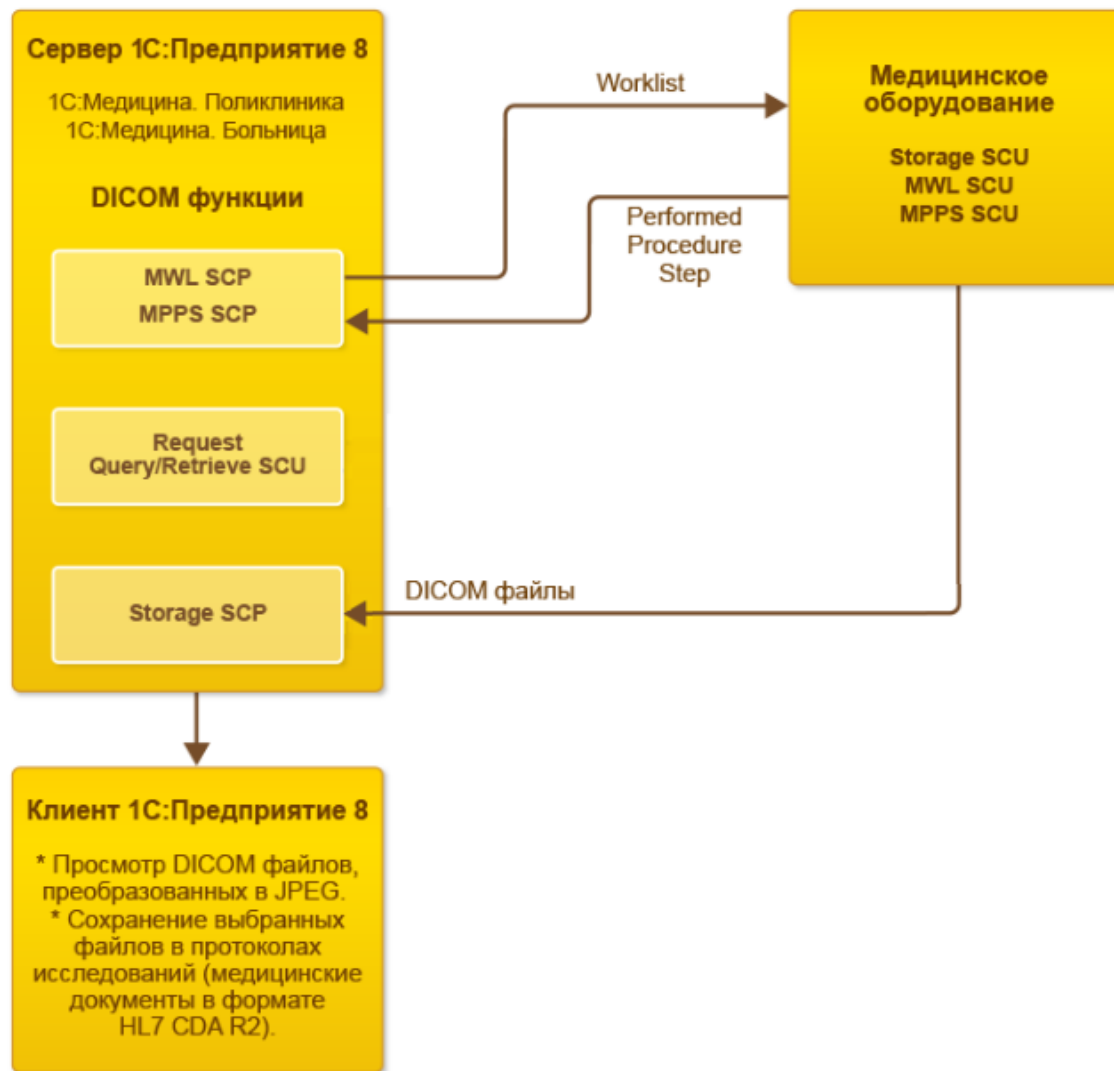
Сервер 1С:Предприятие 8

1С:Медицина. Поликлиника
1С:Медицина. Больница

DICOM функции

MWL SCP
MPPS SCP

Request
Query/Retrieve SCU

Storage SCP

Worklist

Performed
Procedure
Step

DICOM файлы

Медицинское
оборудование

Storage SCU
MWL SCU
MPPS SCU

Клиент 1С:Предприятие 8

* Просмотр DICOM файлов, преобразованных в JPEG.
* Сохранение выбранных файлов в протоколах исследований (медицинские документы в формате HL7 CDA R2).